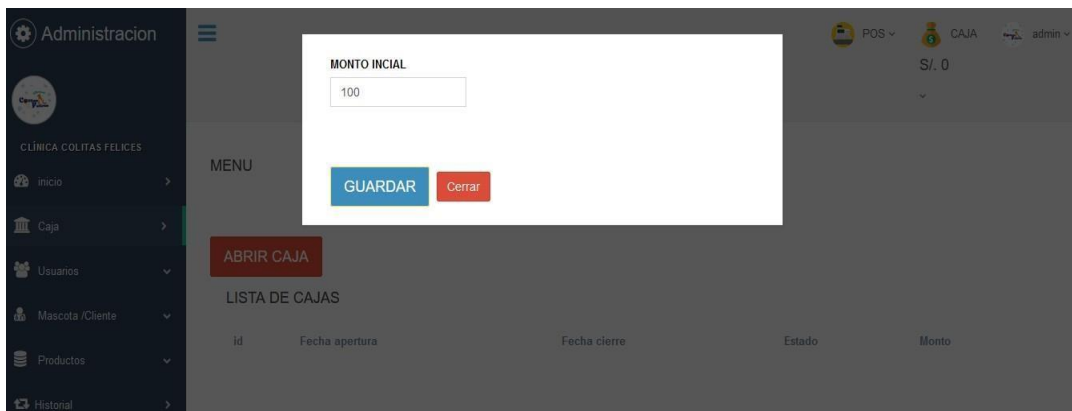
Administracion

CLÍNICA COLITAS FELICES

inicio

Caja

Usuarios

Mascota /Cliente

Productos

Historial

POS

CAJA

admin

S/. 0

MENU

MONTO INCIAL

100

GUARDAR

Cerrar

ABRIR CAJA

LISTA DE CAJAS

| id | Fecha apertura | Fecha cierre | Estado | Monto |
|---|---|---|---|---|